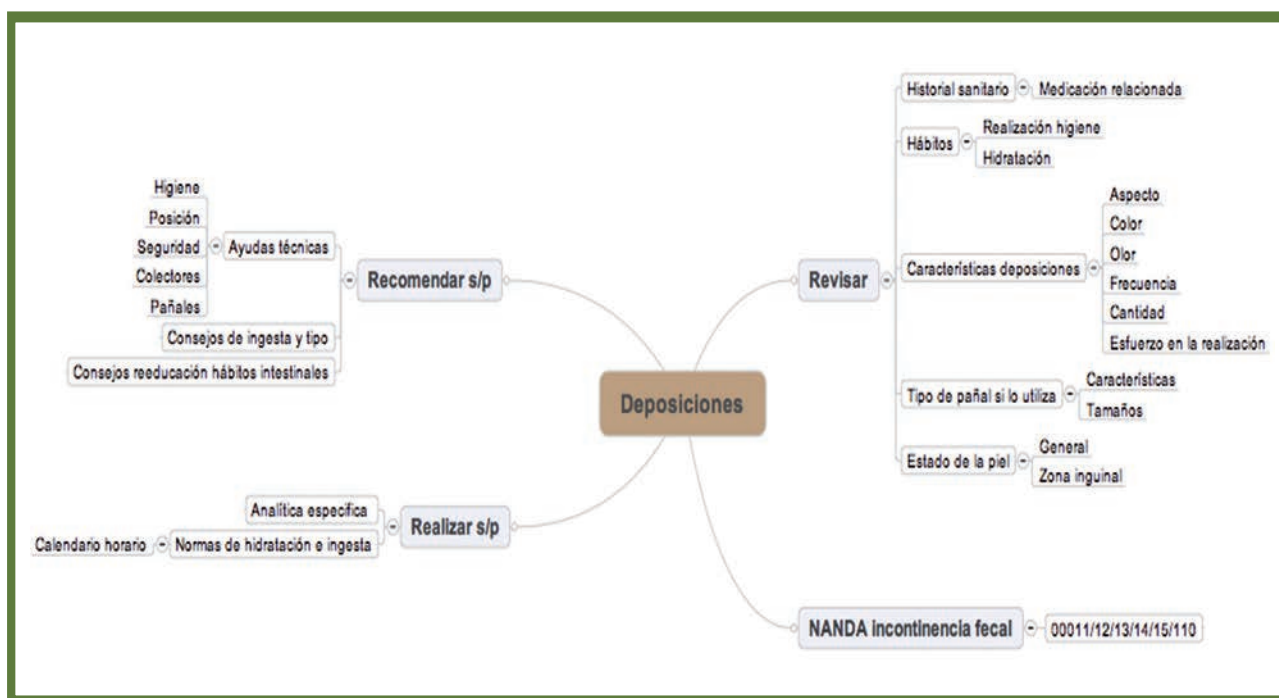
Deposiciones

Recomendar s/p
Ayudas técnicas
Higiene
Posición
Seguridad
Colectores
Pañales
Consejos de ingesta y tipo
Consejos reeducación hábitos intestinales

Realizar s/p
Analítica especifica
Normas de hidratación e ingesta
Calendario horario

Revisar
Historial sanitario
Medicación relacionada
Hábitos
Realización higiene
Hidratación
Características deposiciones
Aspecto
Color
Olor
Frecuencia
Cantidad
Esfuerzo en la realización
Tipo de pañal si lo utiliza
Características
Tamaños
Estado de la piel
General
Zona inguinal

NANDA incontinencia fecal
00011/12/13/14/15/110